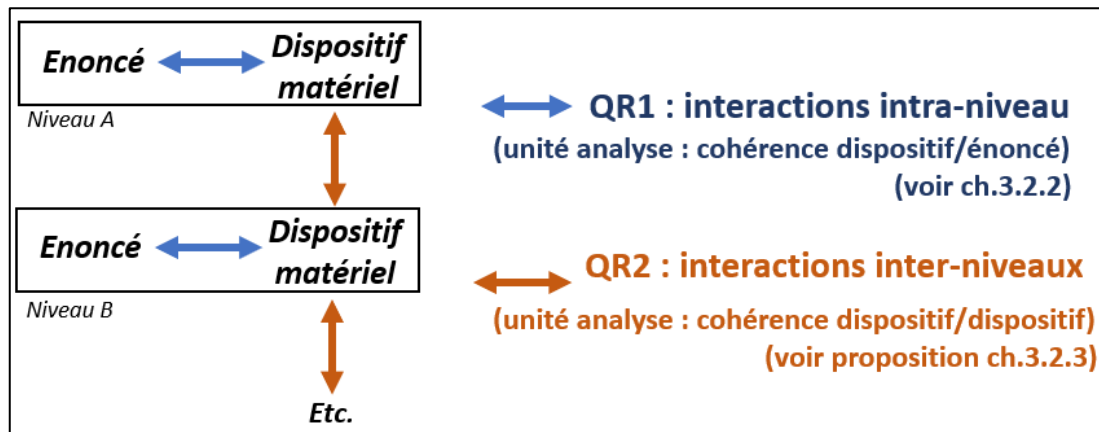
Enoncé

Dispositif matériel

Niveau A

QR1 : interactions intra-niveau

(unité analyse : cohérence dispositif/énoncé)

(voir ch.3.2.2)

Enoncé

Dispositif matériel

Niveau B

QR2 : interactions inter-niveaux

(unité analyse : cohérence dispositif/dispositif)

(voir proposition ch.3.2.3)

Etc.